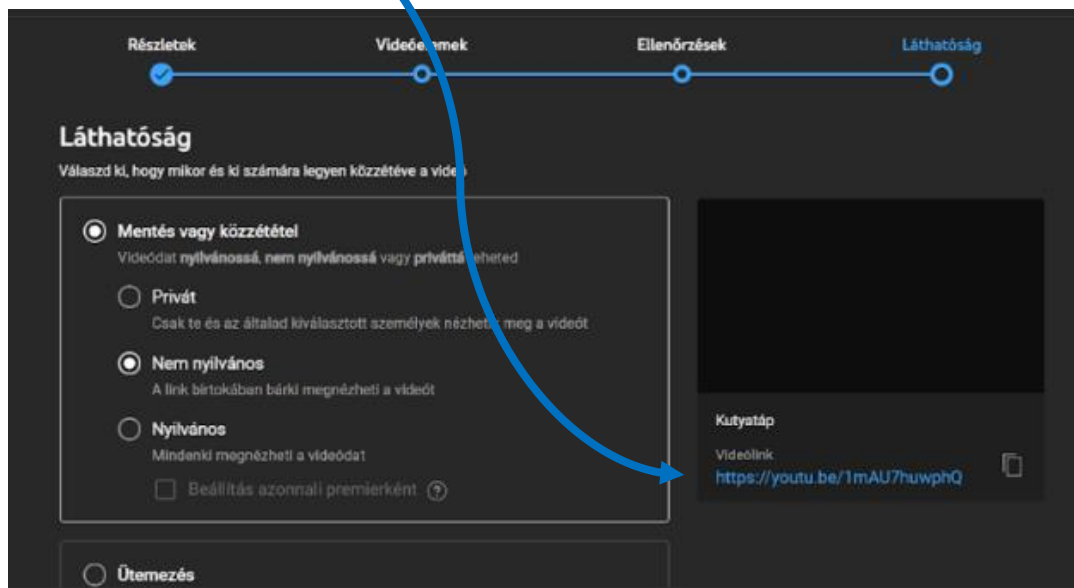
Részletek
Videó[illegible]mek
Ellenőrzések
Láthatóság

Láthatóság
Válaszd ki, hogy mikor és ki számára legyen közzétéve a vide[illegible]

Mentés vagy közzététel
Videódat nyilvánossá, nem nyilvánossá vagy priváttá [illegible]heted

Privát
Csak te és az általad kiválasztott személyek nézhet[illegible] meg a videót

Nem nyilvános
A link birtokában bárki megnézheti a videót

Nyilvános
Mindenki megnézheti a videódat

Beállítás azonnali premierként

Kutyatáp
Videólink
https://youtu.be/1mAU7huwphQ

Ütemezés